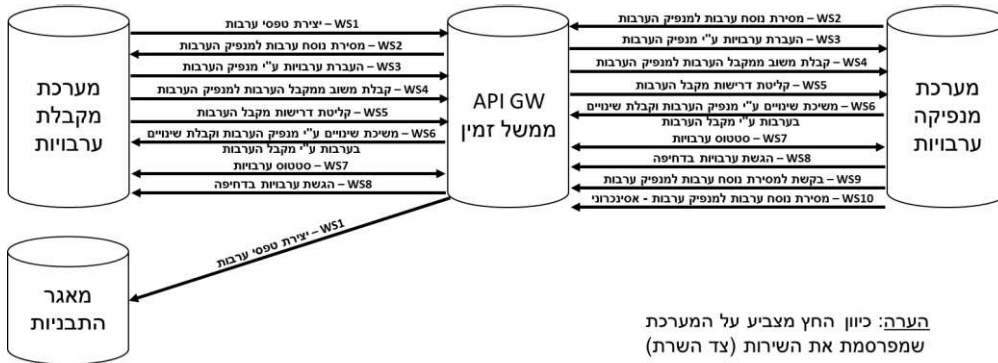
מערכת מקבלת ערבויות

WS1 – יצירת טפסי ערבות
WS2 – מסירת נוסח ערבות למנפיק הערבות
WS3 – העברת ערבויות ע"י מנפיק הערבות
WS4 – קבלת משוב ממקבל הערבות למנפיק הערבות
WS5 – קליטת דרישות מקבל הערבות
WS6 – משיכת שינויים ע"י מנפיק הערבות וקבלת שינויים בערבות ע"י מקבל הערבות
WS7 – סטטוס ערבויות
WS8 – הגשת ערבויות בדחיפה

API GW
ממשל זמין

WS2 – מסירת נוסח ערבות למנפיק הערבות
WS3 – העברת ערבויות ע"י מנפיק הערבות
WS4 – קבלת משוב ממקבל הערבות למנפיק הערבות
WS5 – קליטת דרישות מקבל הערבות
WS6 – משיכת שינויים ע"י מנפיק הערבות וקבלת שינויים בערבות ע"י מקבל הערבות
WS7 – סטטוס ערבויות
WS8 – הגשת ערבויות בדחיפה
WS9 – בקשת למסירת נוסח ערבות למנפיק ערבות
WS10 – מסירת נוסח ערבות למנפיק ערבות - אסינכרוני

מערכת מנפיקה ערבויות

WS1 – יצירת טפסי ערבות

מאגר התבניות

הערה: כיוון החץ מצביע על המערכת שמפרסמת את השירות (צד השרת)